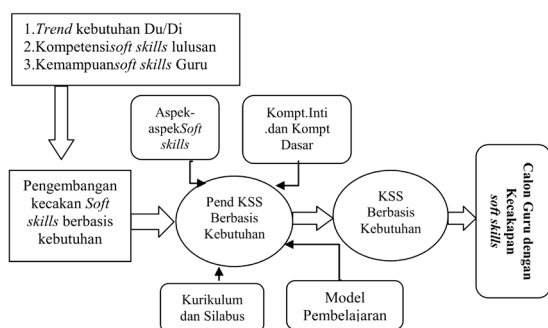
1.Trend kebutuhan Du/Di
2.Kompetensisoft skills lulusan
3.Kemampuansoft skills Guru

Aspek-aspekSoft skills

Kompt.Inti .dan Kompt Dasar

Pengembangan kecakan Soft skills berbasis kebutuhan

Pend KSS Berbasis Kebutuhan

KSS Berbasis Kebutuhan

Calon Guru dengan Kecakapan soft skills

Kurikulum dan Silabus

Model Pembelajaran